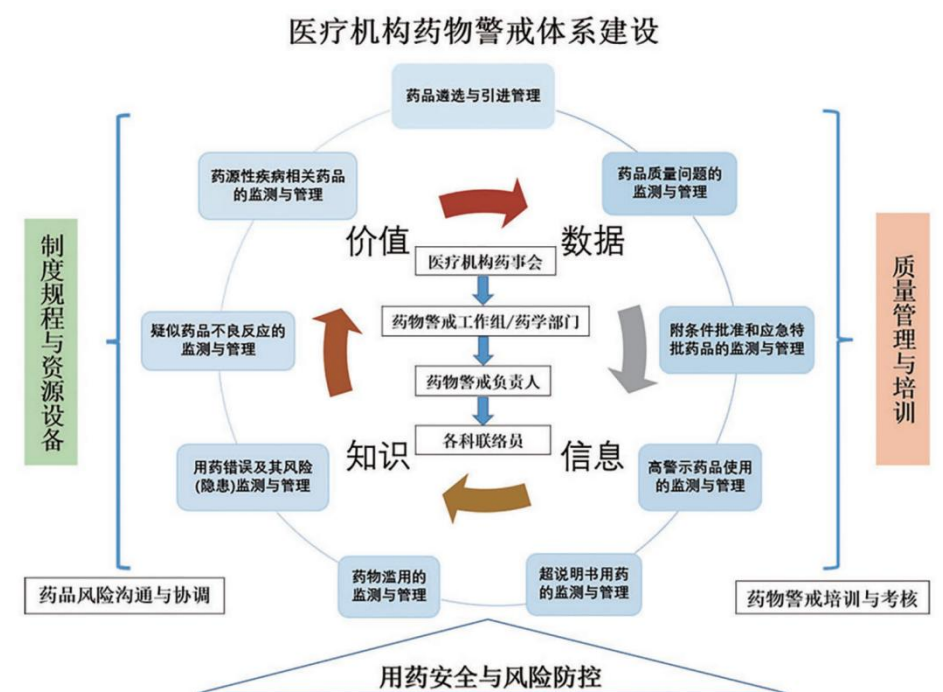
医疗机构药物警戒体系建设

药品遴选与引进管理

药源性疾病相关药品的监测与管理

药品质量问题的监测与管理

价值

数据

医疗机构药事会

药物警戒工作组/药学部门

药物警戒负责人

各科联络员

知识

信息

疑似药品不良反应的监测与管理

附条件批准和应急特批药品的监测与管理

用药错误及其风险(隐患)监测与管理

高警示药品使用的监测与管理

药物滥用的监测与管理

超说明书用药的监测与管理

制度规程与资源设备

质量管理与培训

药品风险沟通与协调

药物警戒培训与考核

用药安全与风险防控